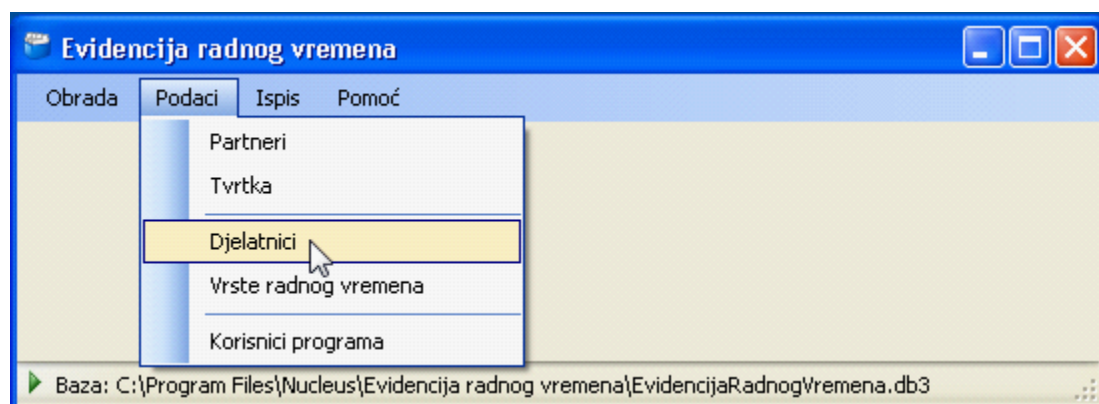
Evidencija radnog vremena

Obrada Podaci Ispis Pomoć

Partneri
Tvrtka
Djelatnici
Vrste radnog vremena
Korisnici programa

Baza: C:\Program Files\Nucleus\Evidencija radnog vremena\EvidencijaRadnogVremena.db3